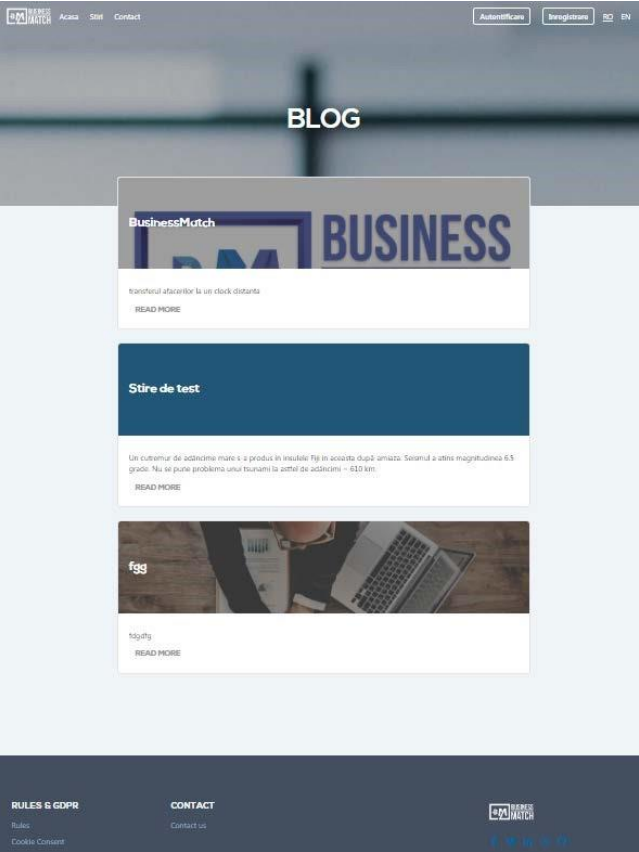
BUSINESS MATCH Acasa Stiri Contact

Autentificare Inregistrare RO EN

BLOG

BusinessMatch

BUSINESS

transferul afacerilor la un click distanta

READ MORE

Stire de test

Un cutremur de adâncime mare s-a produs în insulele Fiji în aceasta după-amiaza. Seismul a atins magnitudinea 6.5 grade. Nu se pune problema unui tsunami la astfel de adâncimi – 610 km.

READ MORE

fgg

fdgdfg

READ MORE

RULES & GDPR

Rules

Cookie Consent

CONTACT

Contact us

BUSINESS MATCH